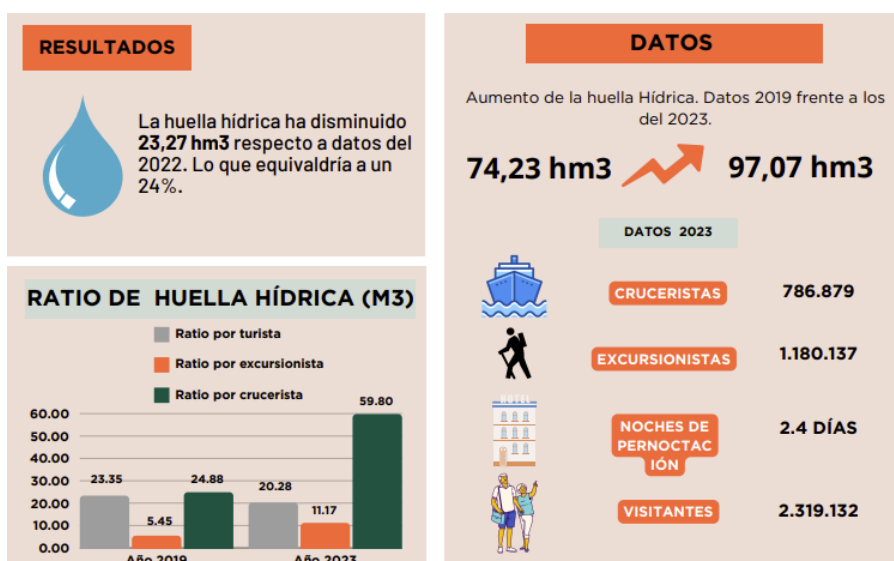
RESULTADOS

La huella hídrica ha disminuido **23,27 hm3** respecto a datos del 2022. Lo que equivaldría a un 24%.

RATIO DE HUELLA HÍDRICA (M3)

Ratio por turista
Ratio por excursionista
Ratio por crucerista

60.00
50.00
40.00
30.00
20.00
10.00
0.00

23.35
5.45
24.88
20.28
11.17
59.80

Año 2019
Año 2023

DATOS

Aumento de la huella Hídrica. Datos 2019 frente a los del 2023.

74,23 hm3
97,07 hm3

DATOS 2023

CRUCERISTAS 786.879

EXCURSIONISTAS 1.180.137

NOCHES DE PERNOCTACIÓN 2.4 DÍAS

VISITANTES 2.319.132